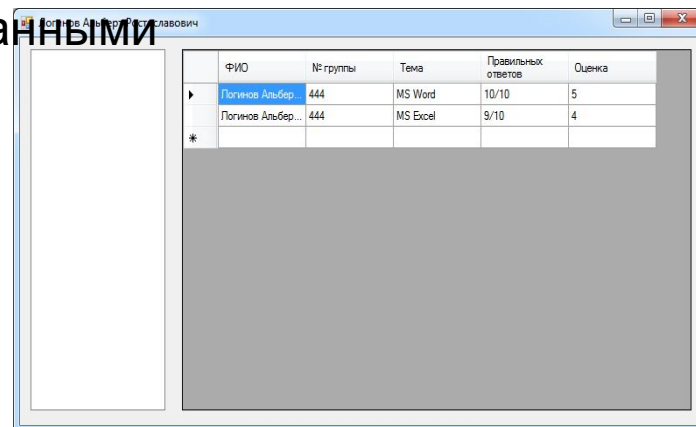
анными

Логинов Альберт Ростиславович

|  | ФИО | № группы | Тема | Правильных ответов | Оценка |
|---|---|---|---|---|---|
| ▸ | Логинов Альбер... | 444 | MS Word | 10/10 | 5 |
|  | Логинов Альбер... | 444 | MS Excel | 9/10 | 4 |
| * |  |  |  |  |  |